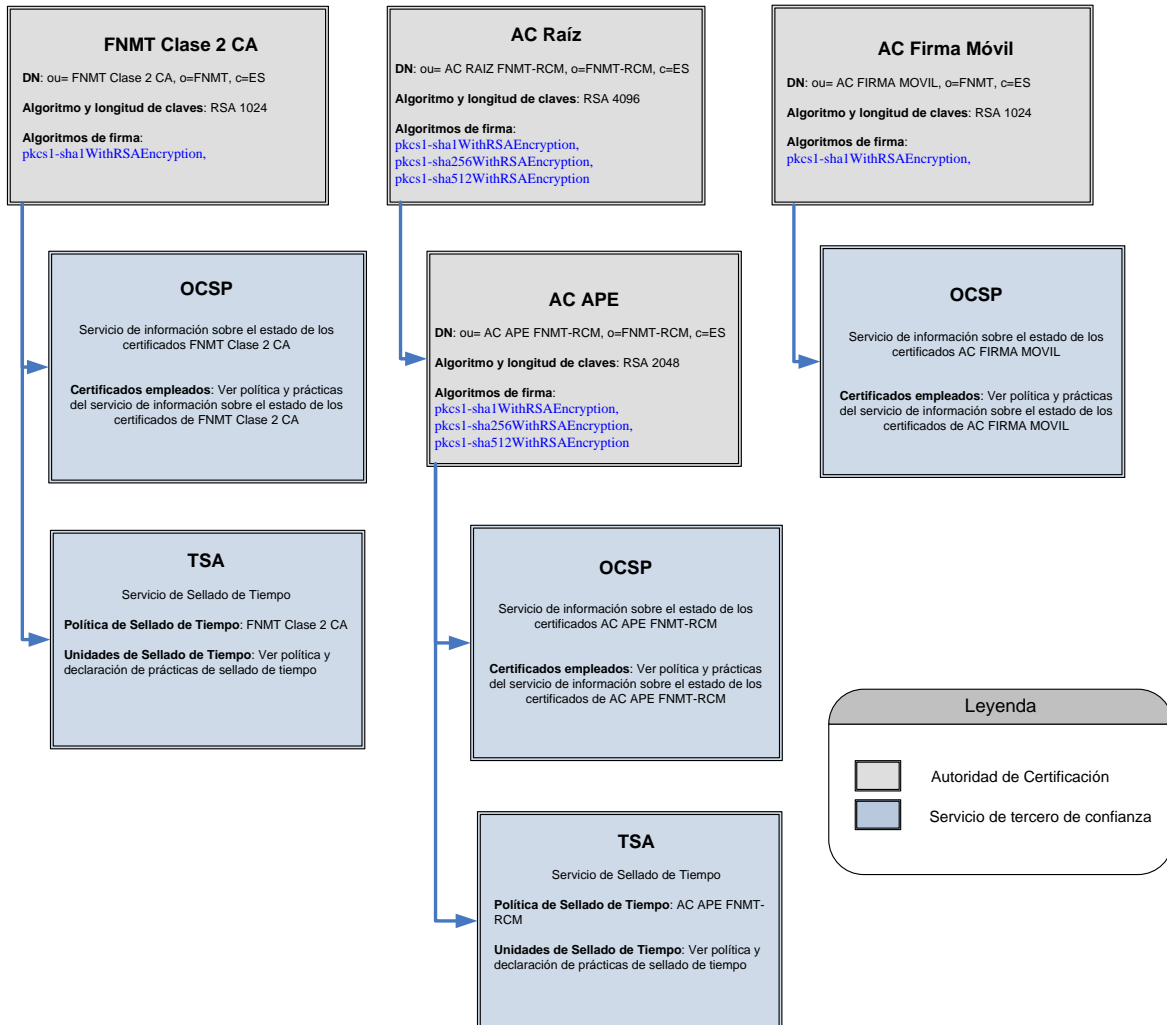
FNMT Clase 2 CA

DN: ou= FNMT Clase 2 CA, o=FNMT, c=ES

Algoritmo y longitud de claves: RSA 1024

Algoritmos de firma: pkcs1-sha1WithRSAEncryption,

AC Raíz

DN: ou= AC RAIZ FNMT-RCM, o=FNMT-RCM, c=ES

Algoritmo y longitud de claves: RSA 4096

Algoritmos de firma: pkcs1-sha1WithRSAEncryption, pkcs1-sha256WithRSAEncryption, pkcs1-sha512WithRSAEncryption

AC Firma Móvil

DN: ou= AC FIRMA MOVIL, o=FNMT, c=ES

Algoritmo y longitud de claves: RSA 1024

Algoritmos de firma: pkcs1-sha1WithRSAEncryption,

OCSP

Servicio de información sobre el estado de los certificados FNMT Clase 2 CA

Certificados empleados: Ver política y prácticas del servicio de información sobre el estado de los certificados de FNMT Clase 2 CA

AC APE

DN: ou= AC APE FNMT-RCM, o=FNMT-RCM, c=ES

Algoritmo y longitud de claves: RSA 2048

Algoritmos de firma: pkcs1-sha1WithRSAEncryption, pkcs1-sha256WithRSAEncryption, pkcs1-sha512WithRSAEncryption

OCSP

Servicio de información sobre el estado de los certificados AC FIRMA MOVIL

Certificados empleados: Ver política y prácticas del servicio de información sobre el estado de los certificados de AC FIRMA MOVIL

TSA

Servicio de Sellado de Tiempo

Política de Sellado de Tiempo: FNMT Clase 2 CA

Unidades de Sellado de Tiempo: Ver política y declaración de prácticas de sellado de tiempo

OCSP

Servicio de información sobre el estado de los certificados AC APE FNMT-RCM

Certificados empleados: Ver política y prácticas del servicio de información sobre el estado de los certificados de AC APE FNMT-RCM

Leyenda

Autoridad de Certificación

Servicio de tercero de confianza

TSA

Servicio de Sellado de Tiempo

Política de Sellado de Tiempo: AC APE FNMT-RCM

Unidades de Sellado de Tiempo: Ver política y declaración de prácticas de sellado de tiempo